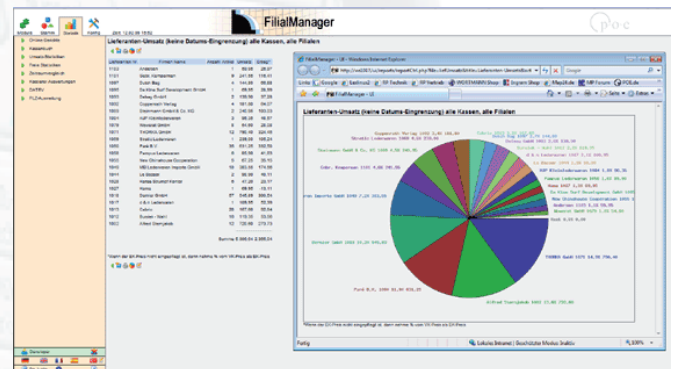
FilialManager

Lieferanten-Umsatz (keine Datums-Eingrenzung) alle Kassen, alle Filialen

Lieferanten-Umsatz (keine Datums-Eingrenzung) alle Kassen, alle Filialen

Lieferant Nr | Firmen Name | Anzahl | Umsatz

Summe

FilialManager - IE - Windows Internet Explorer

Google

Fertig

100%

TOUBEAU GmbH

Ford B.V.

Alfred Eversgroede

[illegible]